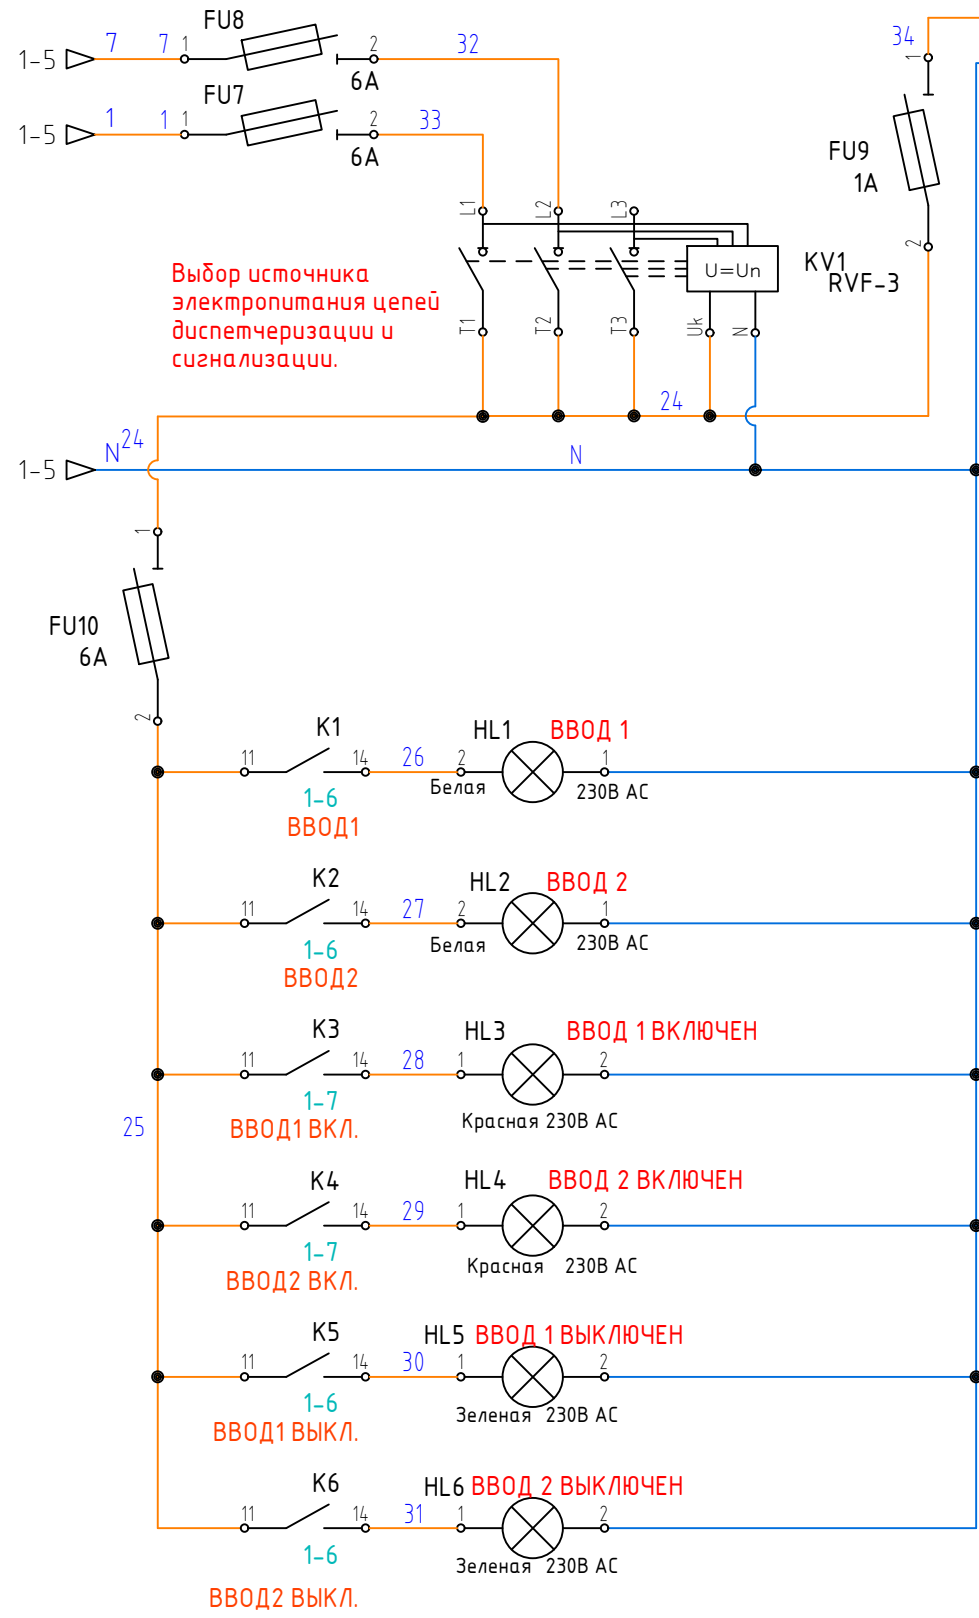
FU8
1-5 7 7 1 2 32
6A
FU7
1-5 1 1 1 2 33
6A
34
1
FU9
1A
2
L1 L2 L3
U=Un
KV1
RVF-3
Выбор источника электропитания цепей диспетчеризации и сигнализации.
T1 T2 T3 Uk N
24
1-5 N 24
N
1
FU10
6A
2
K1
11 14 26 2 HL1 ВВОД 1 1
Белая 230В АС
1-6
ВВОД1
K2
11 14 27 2 HL2 ВВОД 2 1
Белая 230В АС
1-6
ВВОД2
K3
11 14 28 1 HL3 ВВОД 1 ВКЛЮЧЕН 2
Красная 230В АС
1-7
ВВОД1 ВКЛ.
25
K4
11 14 29 1 HL4 ВВОД 2 ВКЛЮЧЕН 2
Красная 230В АС
1-7
ВВОД2 ВКЛ.
K5
11 14 30 1 HL5 ВВОД 1 ВЫКЛЮЧЕН 2
Зеленая 230В АС
1-6
ВВОД1 ВЫКЛ.
K6
11 14 31 1 HL6 ВВОД 2 ВЫКЛЮЧЕН 2
Зеленая 230В АС
1-6
ВВОД2 ВЫКЛ.